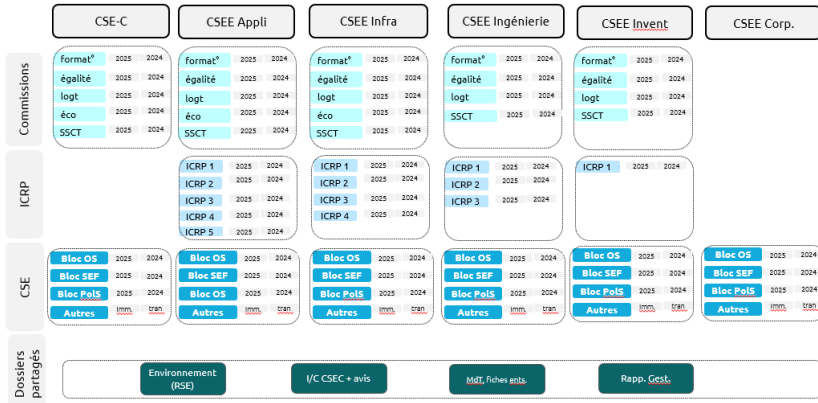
| | CSE-C | CSEE Appli | CSEE Infra | CSEE Ingénierie | CSEE Invent | CSEE Corp. |
|---|---|---|---|---|---|---|
| Commissions | format° 2025 2024<br>égalité 2025 2024<br>logt 2025 2024<br>éco 2025 2024<br>SSCT 2025 2024 | format° 2025 2024<br>égalité 2025 2024<br>logt 2025 2024<br>éco 2025 2024<br>SSCT 2025 2024 | format° 2025 2024<br>égalité 2025 2024<br>logt 2025 2024<br>éco 2025 2024<br>SSCT 2025 2024 | format° 2025 2024<br>égalité 2025 2024<br>logt 2025 2024<br>SSCT 2025 2024 | format° 2025 2024<br>égalité 2025 2024<br>logt 2025 2024<br>SSCT 2025 2024 | |
| ICRP | | ICRP 1 2025 2024<br>ICRP 2 2025 2024<br>ICRP 3 2025 2024<br>ICRP 4 2025 2024<br>ICRP 5 2025 2024 | ICRP 1 2025 2024<br>ICRP 2 2025 2024<br>ICRP 3 2025 2024<br>ICRP 4 2025 2024 | ICRP 1 2025 2024<br>ICRP 2 2025 2024<br>ICRP 3 2025 2024 | ICRP 1 2025 2024 | |
| CSE | Bloc OS 2025 2024<br>Bloc SEF 2025 2024<br>Bloc PolS 2025 2024<br>Autres imm. tran | Bloc OS 2025 2024<br>Bloc SEF 2025 2024<br>Bloc OS 2025 2024<br>Autres imm. tran | Bloc OS 2025 2024<br>Bloc SEF 2025 2024<br>Bloc PolS 2025 2024<br>Autres imm. tran | Bloc OS 2025 2024<br>Bloc SEF 2025 2024<br>Bloc PolS 2025 2024<br>Autres imm. tran | Bloc OS 2025 2024<br>Bloc SEF 2025 2024<br>Bloc PolS 2025 2024<br>Autres imm. tran | Bloc OS 2025 2024<br>Bloc SEF 2025 2024<br>Bloc PolS 2025 2024<br>Autres imm. tran |

Dossiers partagés

Environnement (RSE)

I/C CSEC + avis

MdT, fiches ents.

Rapp. Gest.